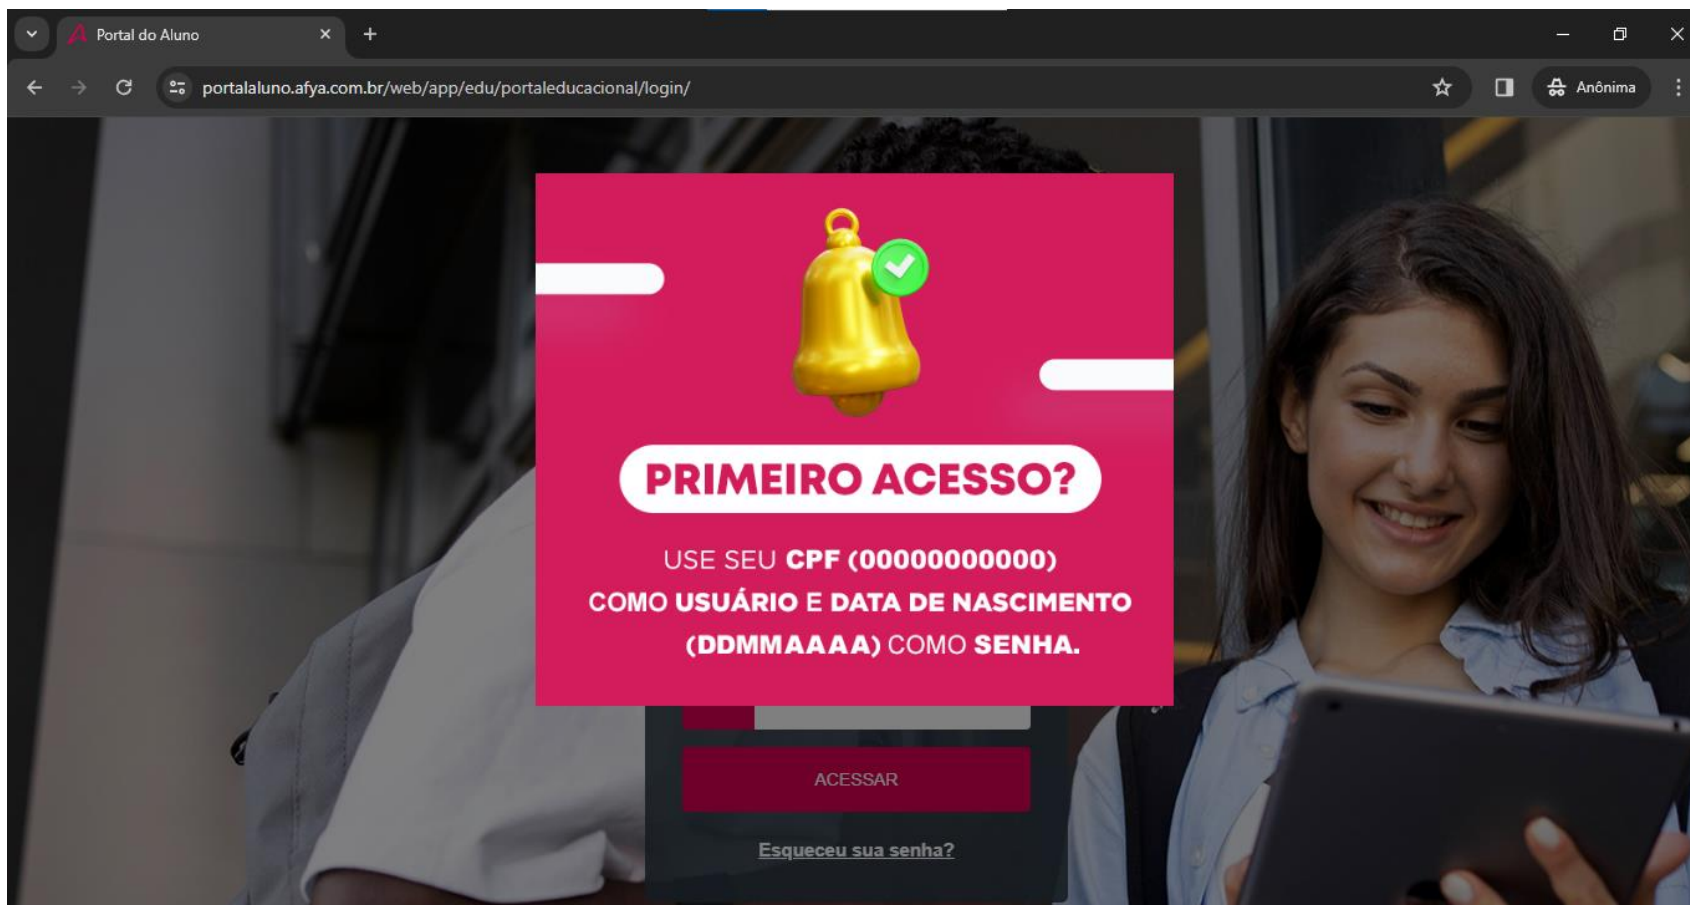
Portal do Aluno

portalaluno.afya.com.br/web/app/edu/portaleducacional/login/

Anônima

PRIMEIRO ACESSO?

USE SEU CPF (00000000000) COMO USUÁRIO E DATA DE NASCIMENTO (DDMMAAAA) COMO SENHA.

ACESSAR

Esqueceu sua senha?